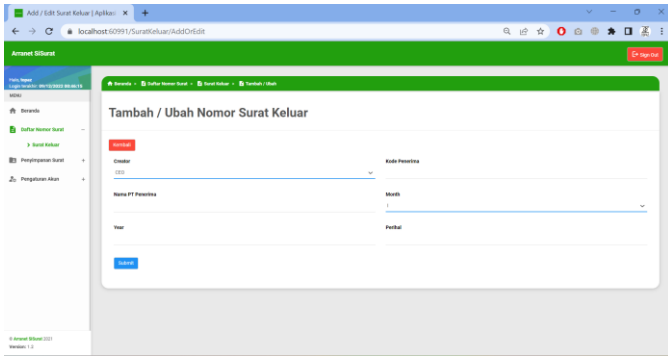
Add / Edit Surat Keluar | Aplikasi ×
+
localhost:60991/SuratKeluar/AddOrEdit

Amanet SiSurat
Sign Out

Hallo, Super
Login terakhir: 09/12/2022 00:46:16
MENU
Beranda
Daftar Nomor Surat
> Surat Keluar
Penyimpanan Surat
Pengaturan Akun

© Amanet SiSurat 2021
Version: 1.0

Beranda » Daftar Nomor Surat » Surat Keluar » Tambah / Ubah

Tambah / Ubah Nomor Surat Keluar

Kembali

Creator
CEO

Kode Penerima

Nama PT Penerima

Month
1

Year

Perihal

Submit